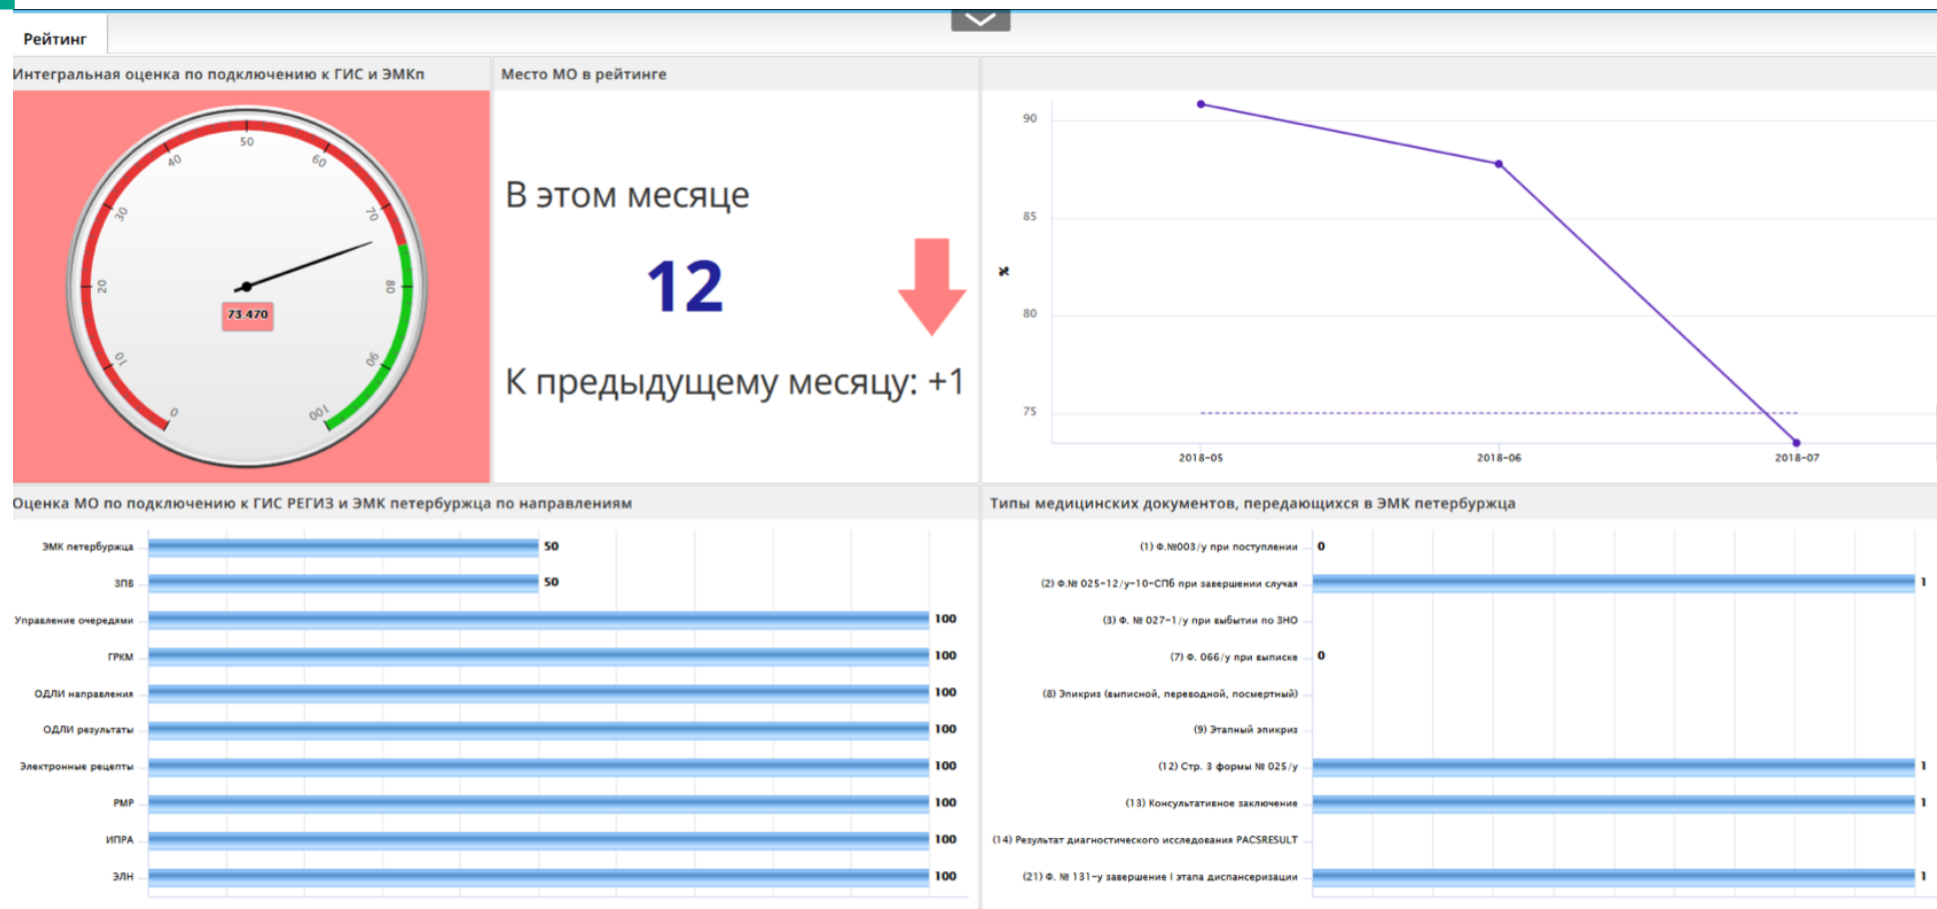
Рейтинг

Интегральная оценка по подключению к ГИС и ЭМКп

0 10 20 30 40 50 60 70 80 90 100

73.470

Место МО в рейтинге

В этом месяце

12

К предыдущему месяцу: +1

90
85
%
80
75

2018-05 2018-06 2018-07

Оценка МО по подключению к ГИС РЕГИЗ и ЭМК петербуржца по направлениям

| | |
|---|---|
| ЭМК петербуржца | 50 |
| ЗПВ | 50 |
| Управление очередями | 100 |
| ГРКМ | 100 |
| ОДЛИ направления | 100 |
| ОДЛИ результаты | 100 |
| Электронные рецепты | 100 |
| РМР | 100 |
| ИПРА | 100 |
| ЭЛН | 100 |

Типы медицинских документов, передающихся в ЭМК петербуржца

| | |
|---|---|
| (1) Ф.№003/у при поступлении | 0 |
| (2) Ф.№ 025-12/у-10-СПб при завершении случая | 1 |
| (3) Ф. № 027-1/у при выбытии по ЗНО | |
| (7) Ф. 066/у при выписке | 0 |
| (8) Эпикриз (выписной, переводной, посмертный) | |
| (9) Этапный эпикриз | |
| (12) Стр. 3 формы № 025/у | 1 |
| (13) Консультативное заключение | 1 |
| (14) Результат диагностического исследования PACSRESULT | |
| (21) Ф. № 131-у завершение I этапа диспансеризации | 1 |